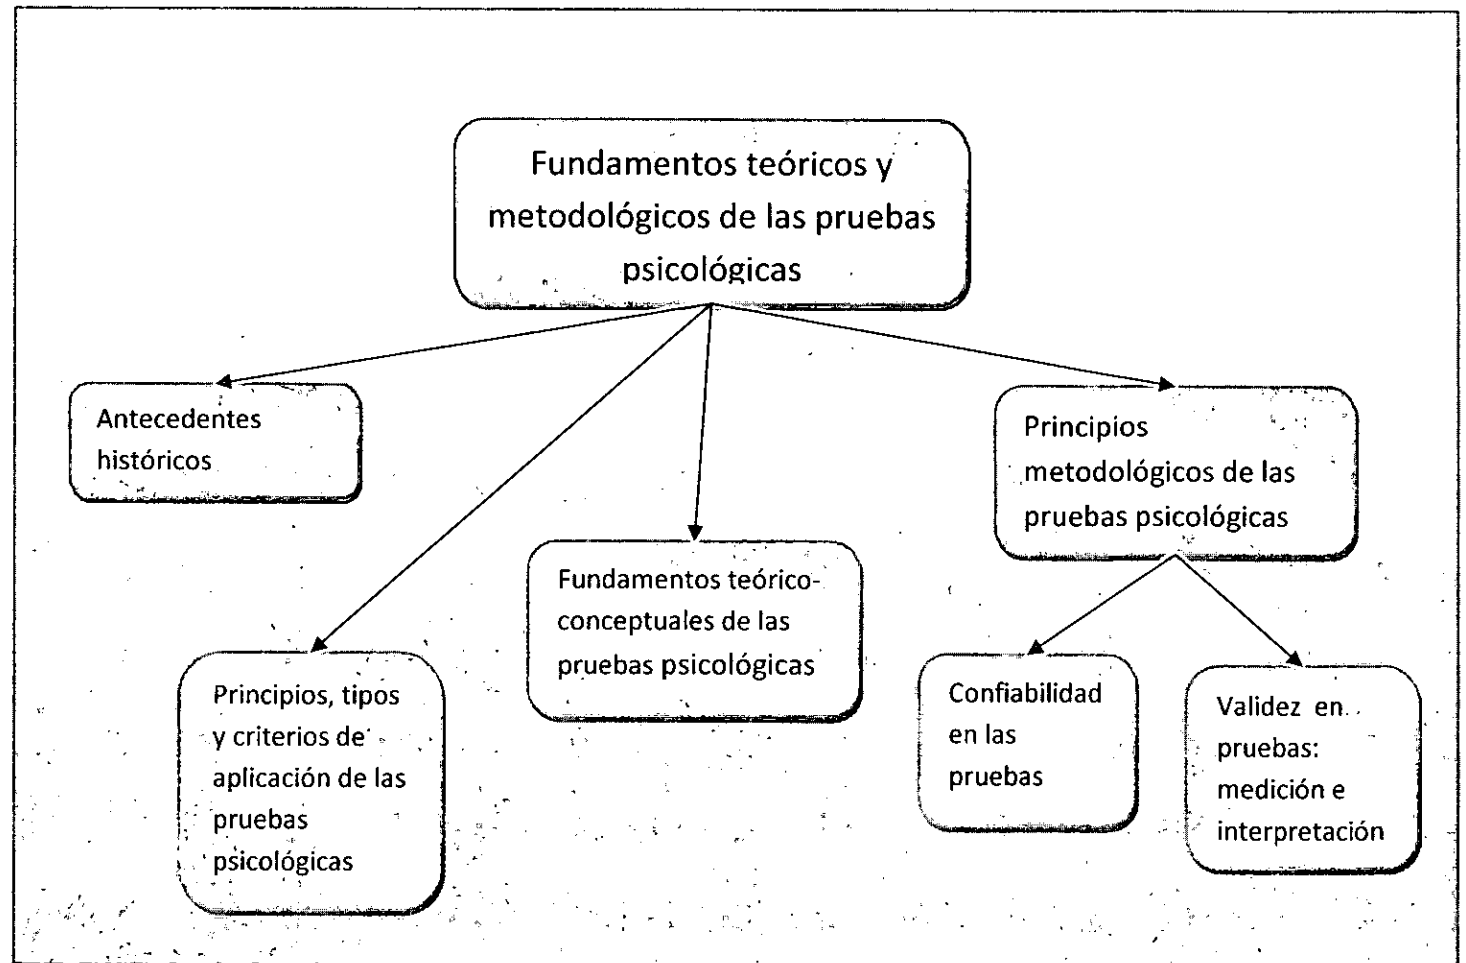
Fundamentos teóricos y metodológicos de las pruebas psicológicas

Antecedentes históricos

Principios, tipos y criterios de aplicación de las pruebas psicológicas

Fundamentos teórico-conceptuales de las pruebas psicológicas

Principios metodológicos de las pruebas psicológicas

Confiabilidad en las pruebas

Validez en pruebas: medición e interpretación